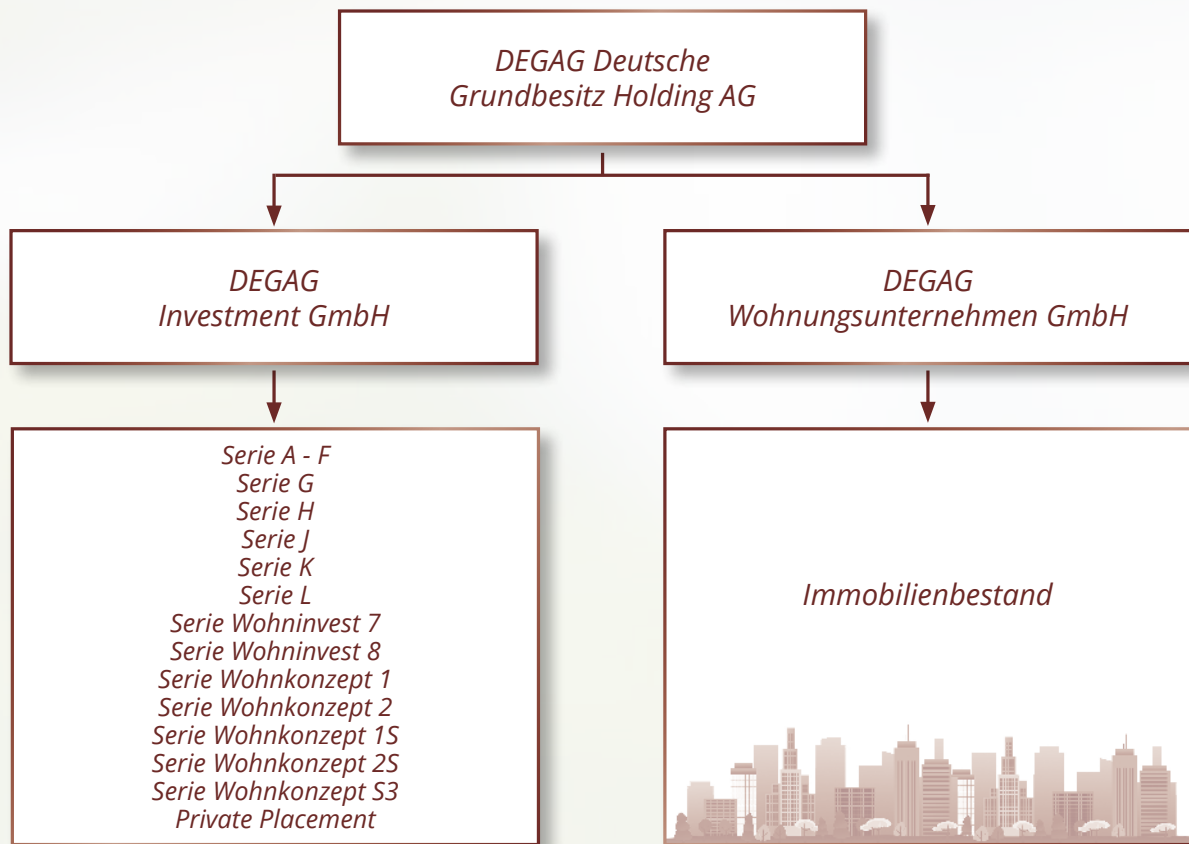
DEGAG Deutsche Grundbesitz Holding AG

DEGAG Investment GmbH

DEGAG Wohnungsunternehmen GmbH

Serie A - F
Serie G
Serie H
Serie J
Serie K
Serie L
Serie Wohninvest 7
Serie Wohninvest 8
Serie Wohnkonzept 1
Serie Wohnkonzept 2
Serie Wohnkonzept 1S
Serie Wohnkonzept 2S
Serie Wohnkonzept S3
Private Placement

Immobilienbestand